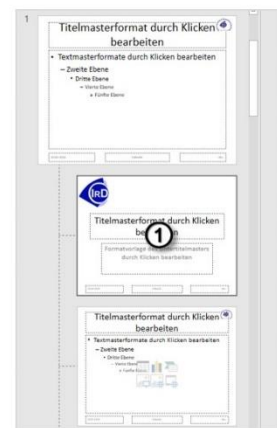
1

Titelmasterformat durch Klicken bearbeiten

• Textmasterformate durch Klicken bearbeiten
– Zweite Ebene
• Dritte Ebene
– Vierte Ebene
» Fünfte Ebene

IRD

Titelmasterformat durch Klicken bearbeiten

1

Formatvorlage des Untertitelmasters durch Klicken bearbeiten

Titelmasterformat durch Klicken bearbeiten

• Textmasterformate durch Klicken bearbeiten
– Zweite Ebene
• Dritte Ebene
– Vierte Ebene
» Fünfte Ebene